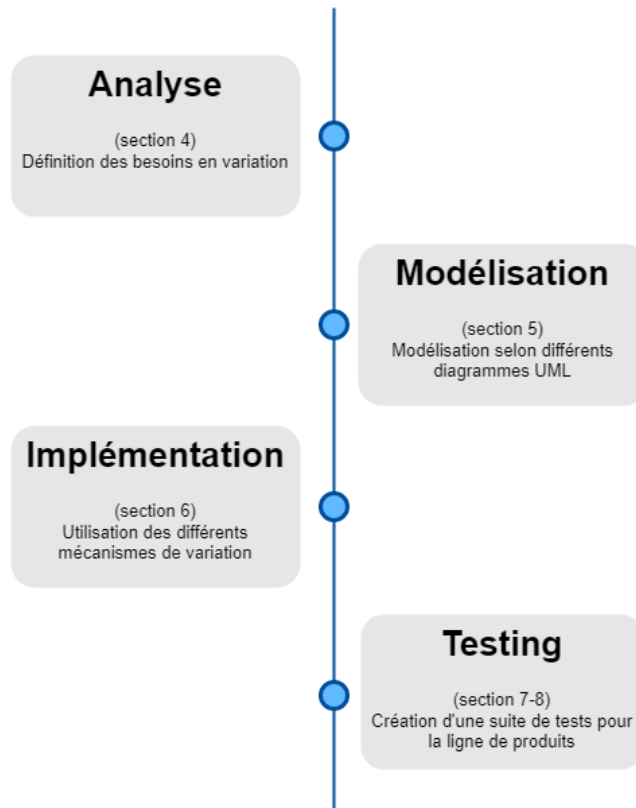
Analyse

(section 4)
Définition des besoins en variation

Modélisation

(section 5)
Modélisation selon différents diagrammes UML

Implémentation

(section 6)
Utilisation des différents mécanismes de variation

Testing

(section 7-8)
Création d'une suite de tests pour la ligne de produits